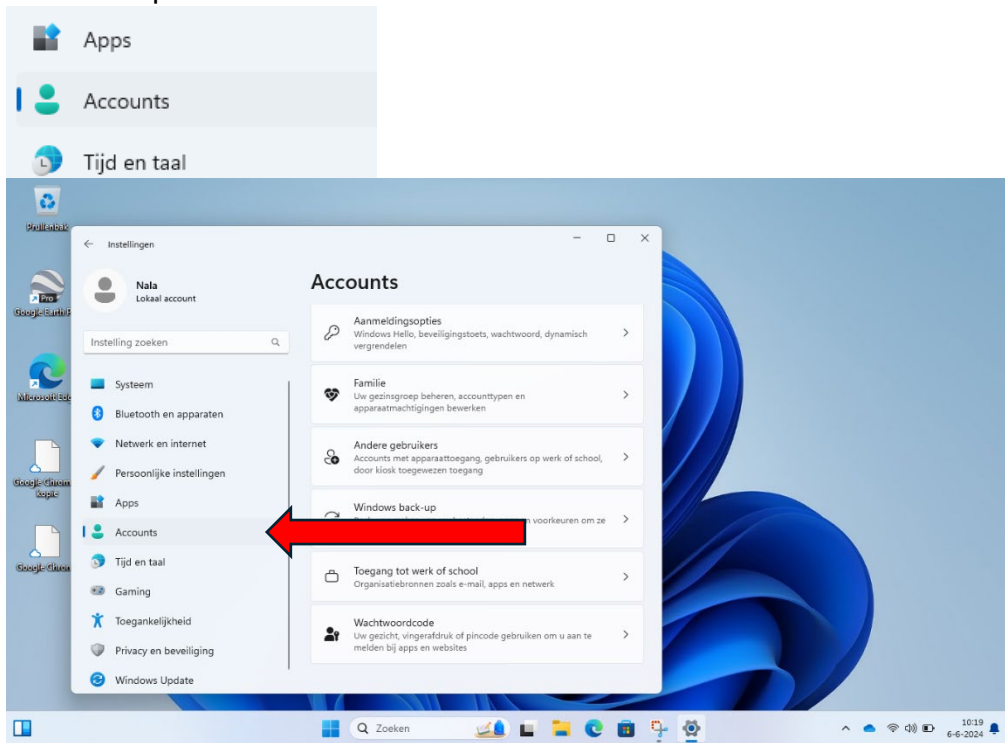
Apps

Accounts

Tijd en taal

Prullenbak

Google Earth P

Microsoft Ed

Google Chrom kopie

Google Chrom

Instellingen

Nala
Lokaal account

Instelling zoeken

Systeem

Bluetooth en apparaten

Netwerk en internet

Persoonlijke instellingen

Apps

Accounts

Tijd en taal

Gaming

Toegankelijkheid

Privacy en beveiliging

Windows Update

Accounts

Aanmeldingsopties
Windows Hello, beveiligingstoets, wachtwoord, dynamisch vergrendelen

Familie
Uw gezinsgroep beheren, accounttypen en apparaatmachtigingen bewerken

Andere gebruikers
Accounts met apparaattoegang, gebruikers op werk of school, door kiosk toegewezen toegang

Windows back-up
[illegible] voorkeuren om ze

Toegang tot werk of school
Organisatiebronnen zoals e-mail, apps en netwerk

Wachtwoordcode
Uw gezicht, vingerafdruk of pincode gebruiken om u aan te melden bij apps en websites

Zoeken

10:19
6-6-2024